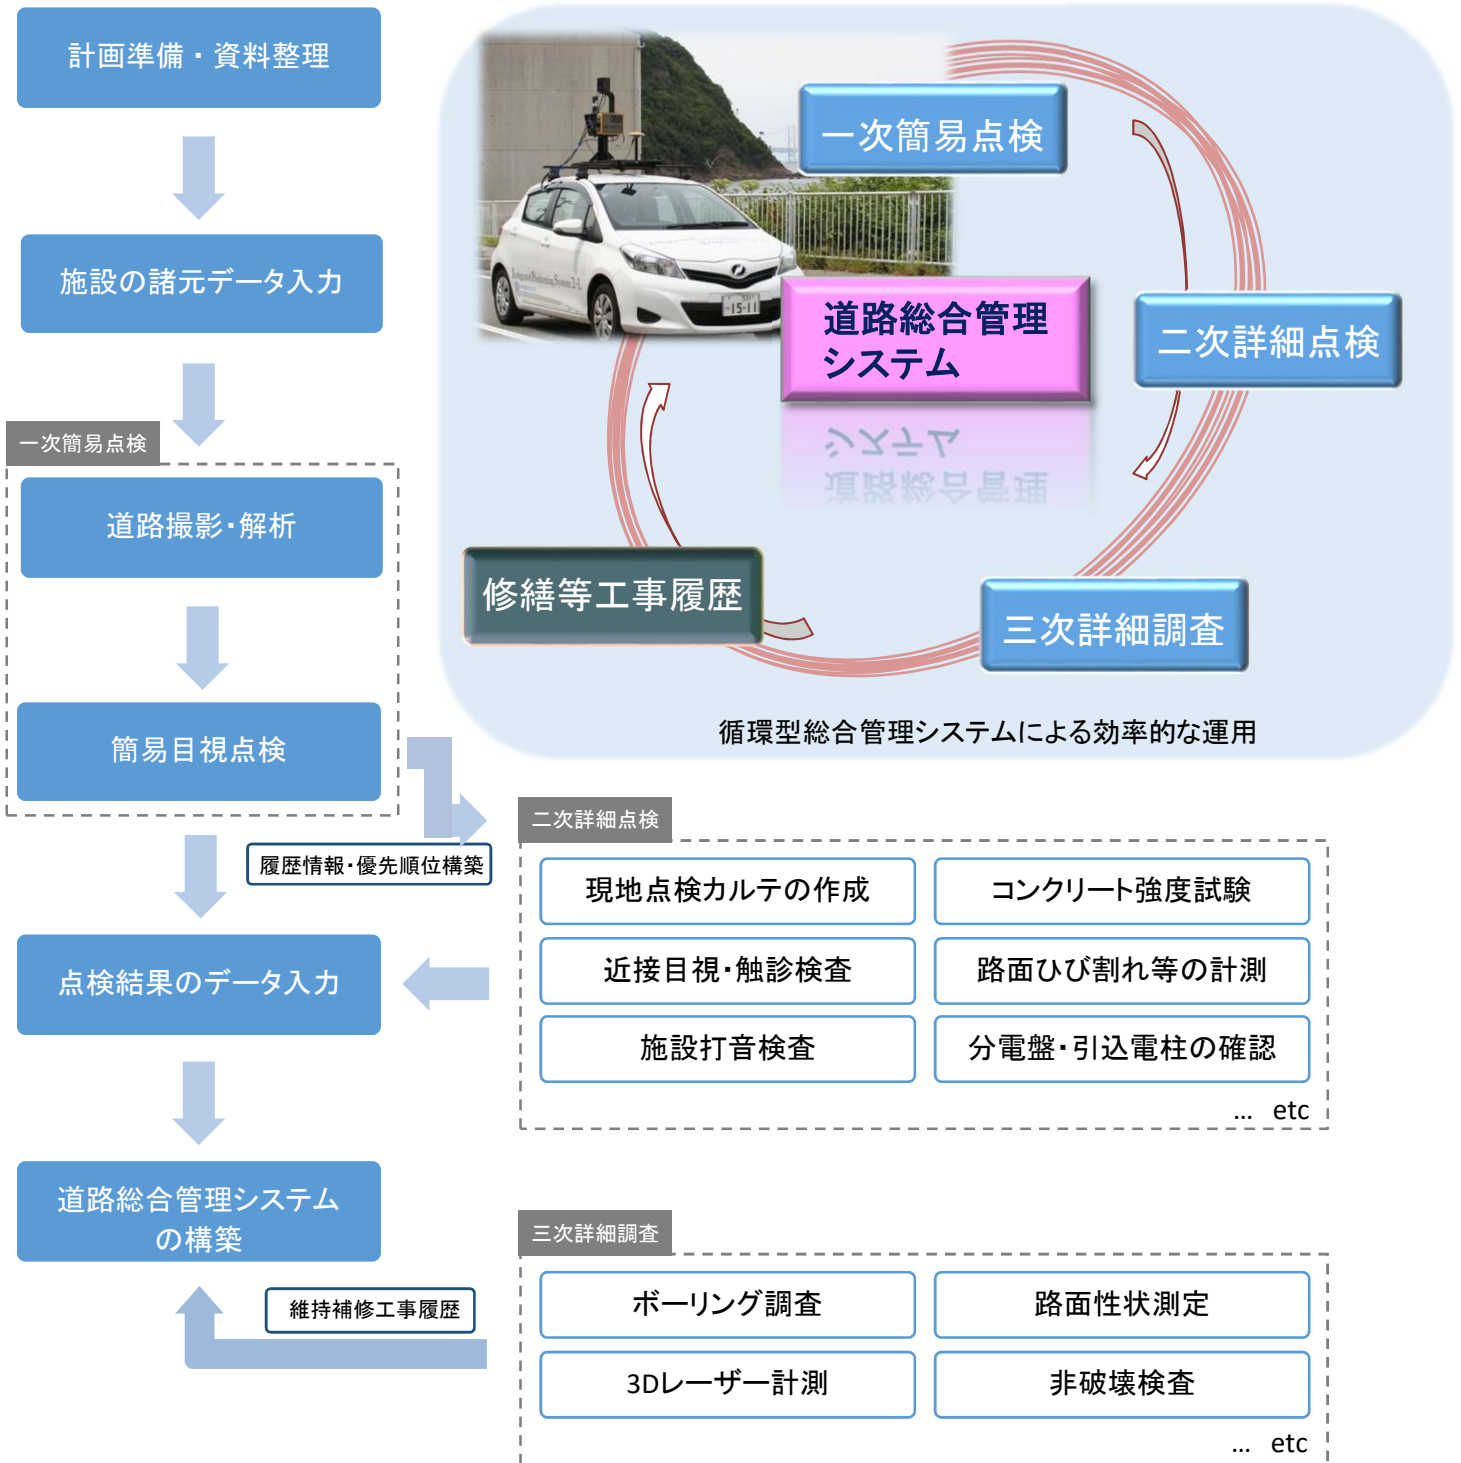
計画準備・資料整理

施設の諸元データ入力

一次簡易点検

道路撮影･解析

簡易目視点検

履歴情報･優先順位構築

点検結果のデータ入力

道路総合管理システムの構築

維持補修工事履歴

一次簡易点検

道路総合管理システム

二次詳細点検

修繕等工事履歴

三次詳細調査

循環型総合管理システムによる効率的な運用

二次詳細点検

| 現地点検カルテの作成 | コンクリート強度試験 |
|---|---|
| 近接目視･触診検査 | 路面ひび割れ等の計測 |
| 施設打音検査 | 分電盤･引込電柱の確認 |

… etc

三次詳細調査

| ボーリング調査 | 路面性状測定 |
|---|---|
| 3Dレーザー計測 | 非破壊検査 |

… etc